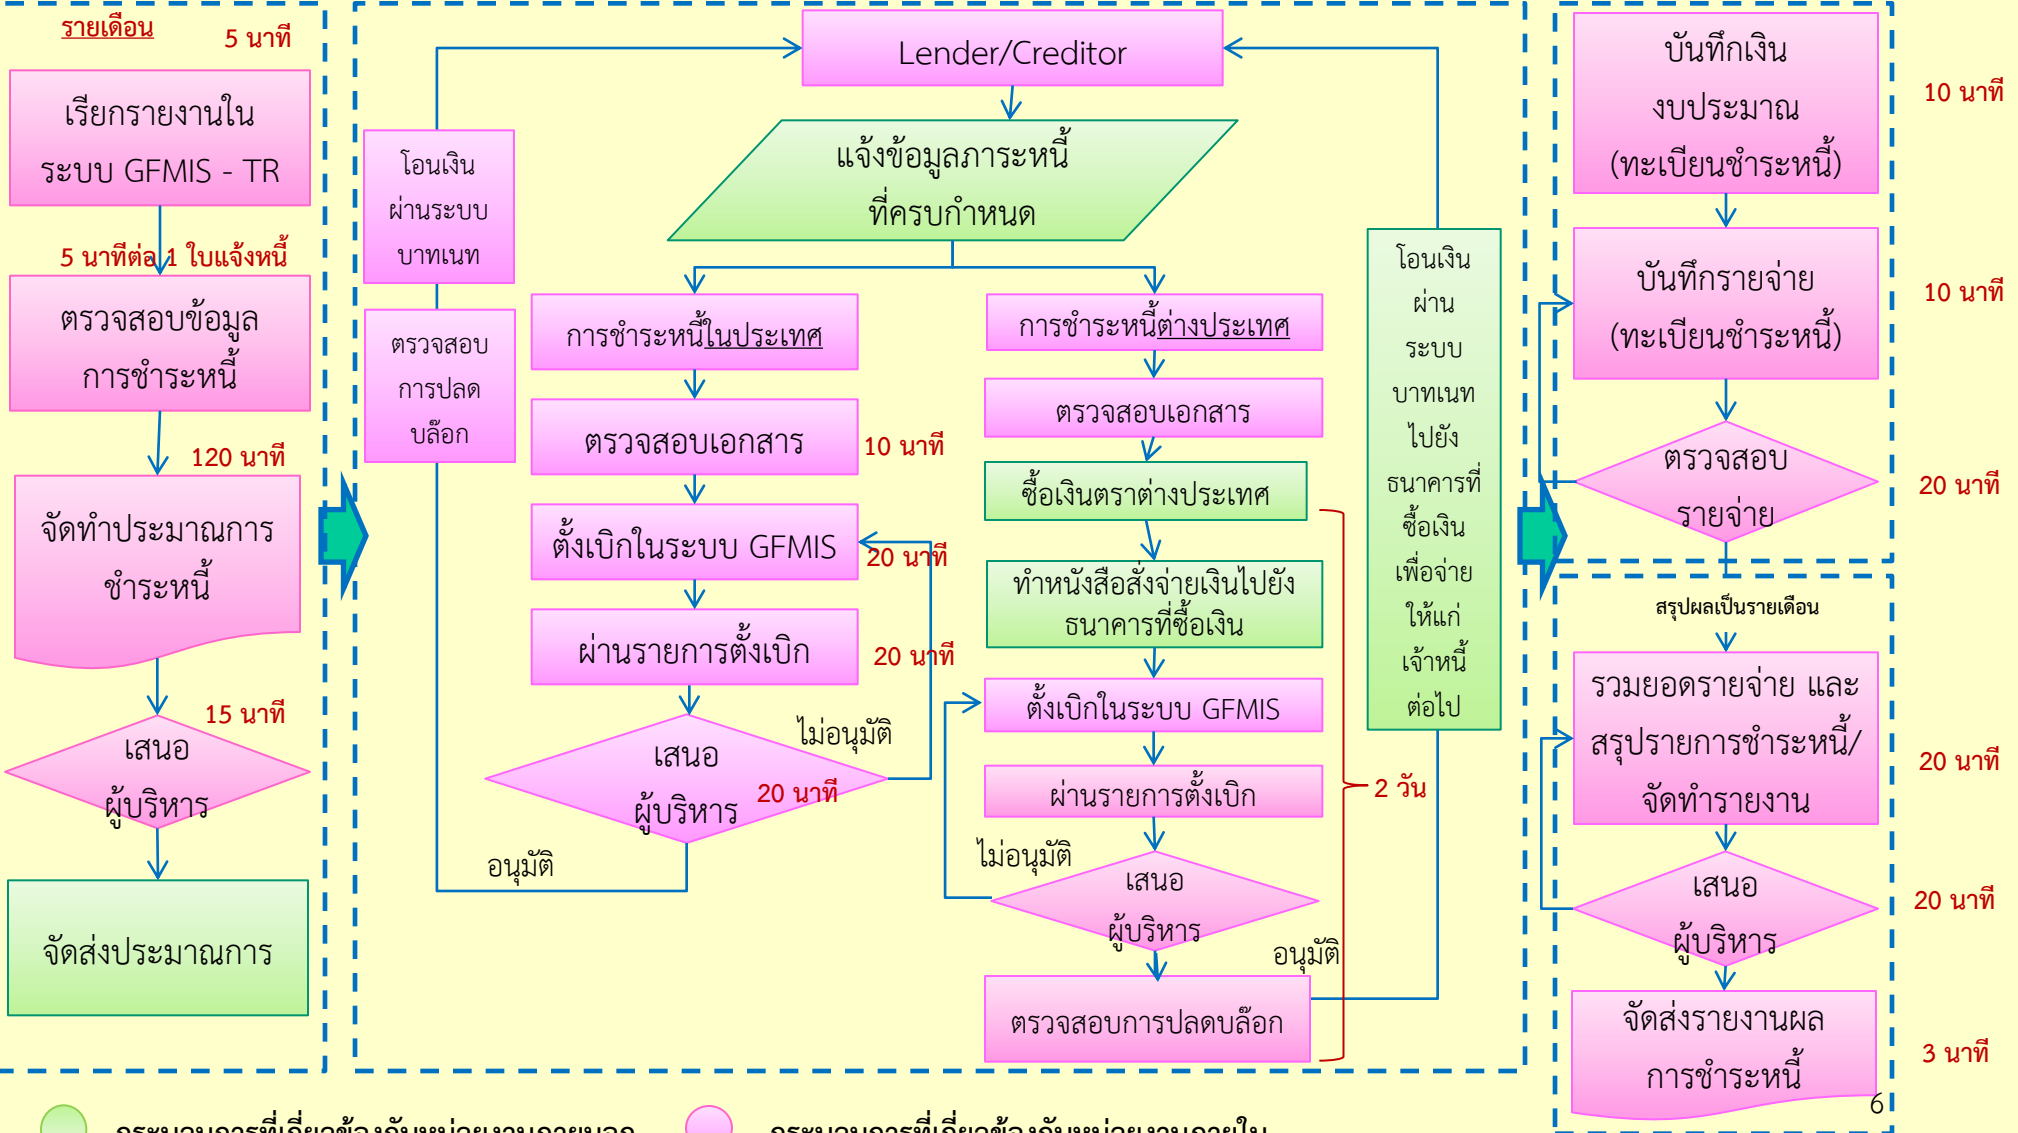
รายเดือน
5 นาที
เรียกรายงานในระบบ GFMIS - TR
5 นาทีต่อ 1 ใบแจ้งหนี้
ตรวจสอบข้อมูลการชำระหนี้
120 นาที
จัดทำประมาณการชำระหนี้
15 นาที
เสนอผู้บริหาร
จัดส่งประมาณการ

Lender/Creditor
โอนเงินผ่านระบบบาทเนท
ตรวจสอบการปลดบล็อก
แจ้งข้อมูลภาระหนี้ที่ครบกำหนด
การชำระหนี้ในประเทศ
ตรวจสอบเอกสาร
10 นาที
ตั้งเบิกในระบบ GFMIS
20 นาที
ผ่านรายการตั้งเบิก
20 นาที
ไม่อนุมัติ
เสนอผู้บริหาร
20 นาที
อนุมัติ
การชำระหนี้ต่างประเทศ
ตรวจสอบเอกสาร
ซื้อเงินตราต่างประเทศ
ทำหนังสือสั่งจ่ายเงินไปยังธนาคารที่ซื้อเงิน
ตั้งเบิกในระบบ GFMIS
ผ่านรายการตั้งเบิก
2 วัน
ไม่อนุมัติ
เสนอผู้บริหาร
อนุมัติ
ตรวจสอบการปลดบล็อก
โอนเงินผ่านระบบบาทเนทไปยังธนาคารที่ซื้อเงินเพื่อจ่ายให้แก่เจ้าหนี้ต่อไป

บันทึกเงินงบประมาณ (ทะเบียนชำระหนี้)
10 นาที
บันทึกรายจ่าย (ทะเบียนชำระหนี้)
10 นาที
ตรวจสอบรายจ่าย
20 นาที
สรุปผลเป็นรายเดือน
รวมยอดรายจ่าย และสรุปรายการชำระหนี้/จัดทำรายงาน
20 นาที
เสนอผู้บริหาร
20 นาที
จัดส่งรายงานผลการชำระหนี้
3 นาที
6
กระบวนการที่เกี่ยวข้องกับหน่วยงานภายนอก
กระบวนการที่เกี่ยวข้องกับหน่วยงานภายใน